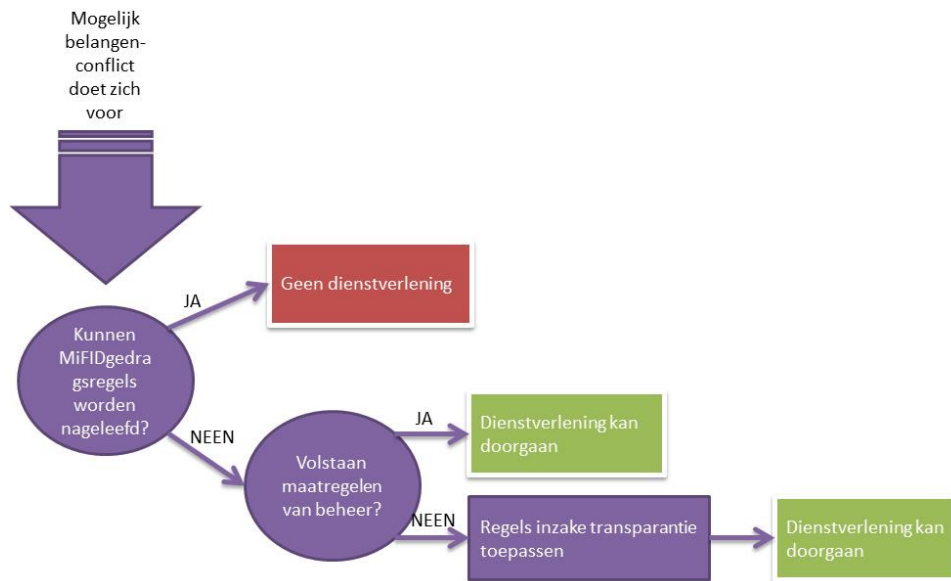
Mogelijk belangen-conflict doet zich voor

Kunnen MiFIDgedra gsregels worden nageleefd?

JA

Geen dienstverlening

NEEN

Volstaan maatregelen van beheer?

JA

Dienstverlening kan doorgaan

NEEN

Regels inzake transparantie toepassen

Dienstverlening kan doorgaan